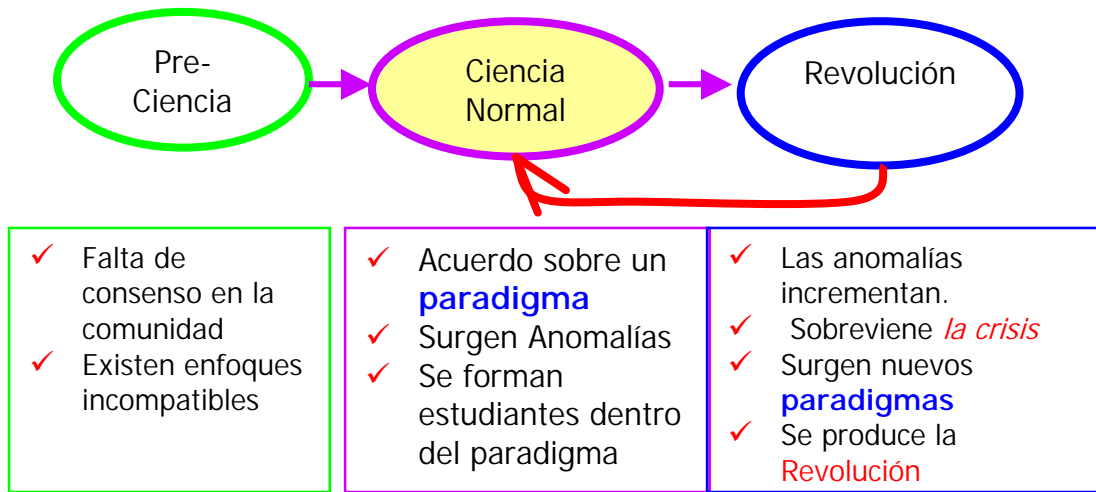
Pre-Ciencia

Ciencia Normal

Revolución

✓ Falta de consenso en la comunidad
✓ Existen enfoques incompatibles

✓ Acuerdo sobre un **paradigma**
✓ Surgen Anomalías
✓ Se forman estudiantes dentro del paradigma

✓ Las anomalías incrementan.
✓ Sobreviene *la crisis*
✓ Surgen nuevos **paradigmas**
✓ Se produce la Revolución